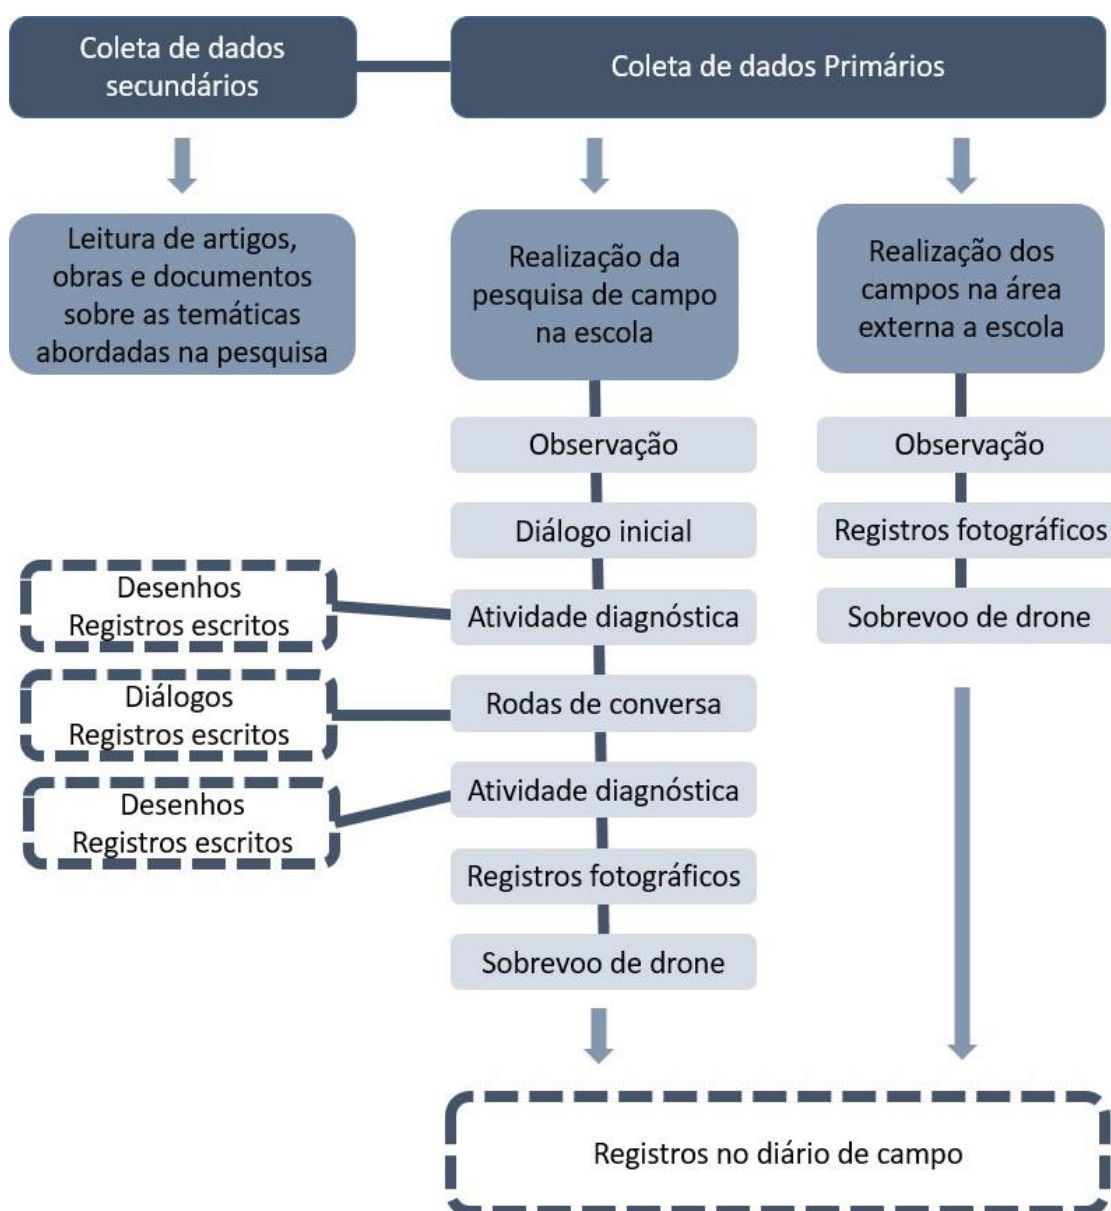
Coleta de dados secundários

Coleta de dados Primários

Leitura de artigos, obras e documentos sobre as temáticas abordadas na pesquisa

Realização da pesquisa de campo na escola

Realização dos campos na área externa a escola

Observação

Diálogo inicial

Desenhos
Registros escritos

Atividade diagnóstica

Diálogos
Registros escritos

Rodas de conversa

Desenhos
Registros escritos

Atividade diagnóstica

Registros fotográficos

Sobrevoo de drone

Observação

Registros fotográficos

Sobrevoo de drone

Registros no diário de campo